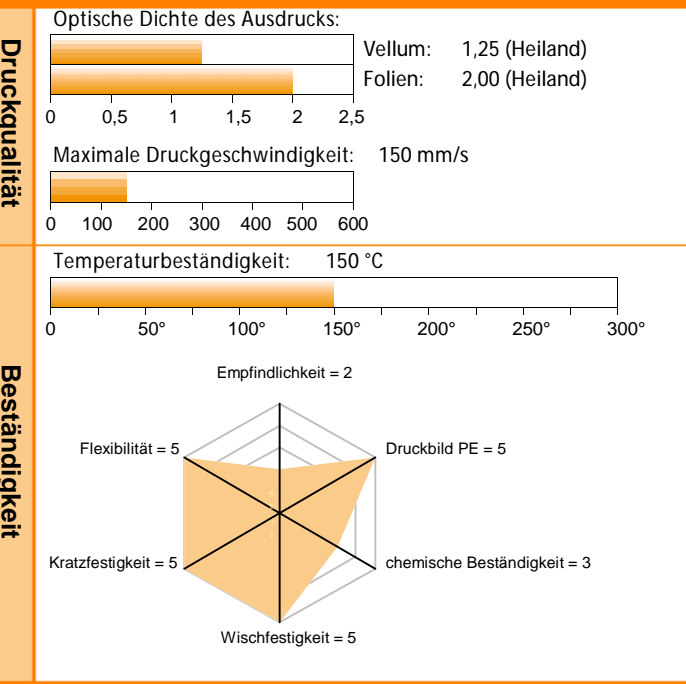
Druckqualität

Optische Dichte des Ausdrucks:

Vellum: 1,25 (Heiland)

Folien: 2,00 (Heiland)

0 0,5 1 1,5 2 2,5

Maximale Druckgeschwindigkeit: 150 mm/s

0 100 200 300 400 500 600

Beständigkeit

Temperaturbeständigkeit: 150 °C

0 50° 100° 150° 200° 250° 300°

Empfindlichkeit = 2

Flexibilität = 5

Druckbild PE = 5

Kratzfestigkeit = 5

chemische Beständigkeit = 3

Wischfestigkeit = 5